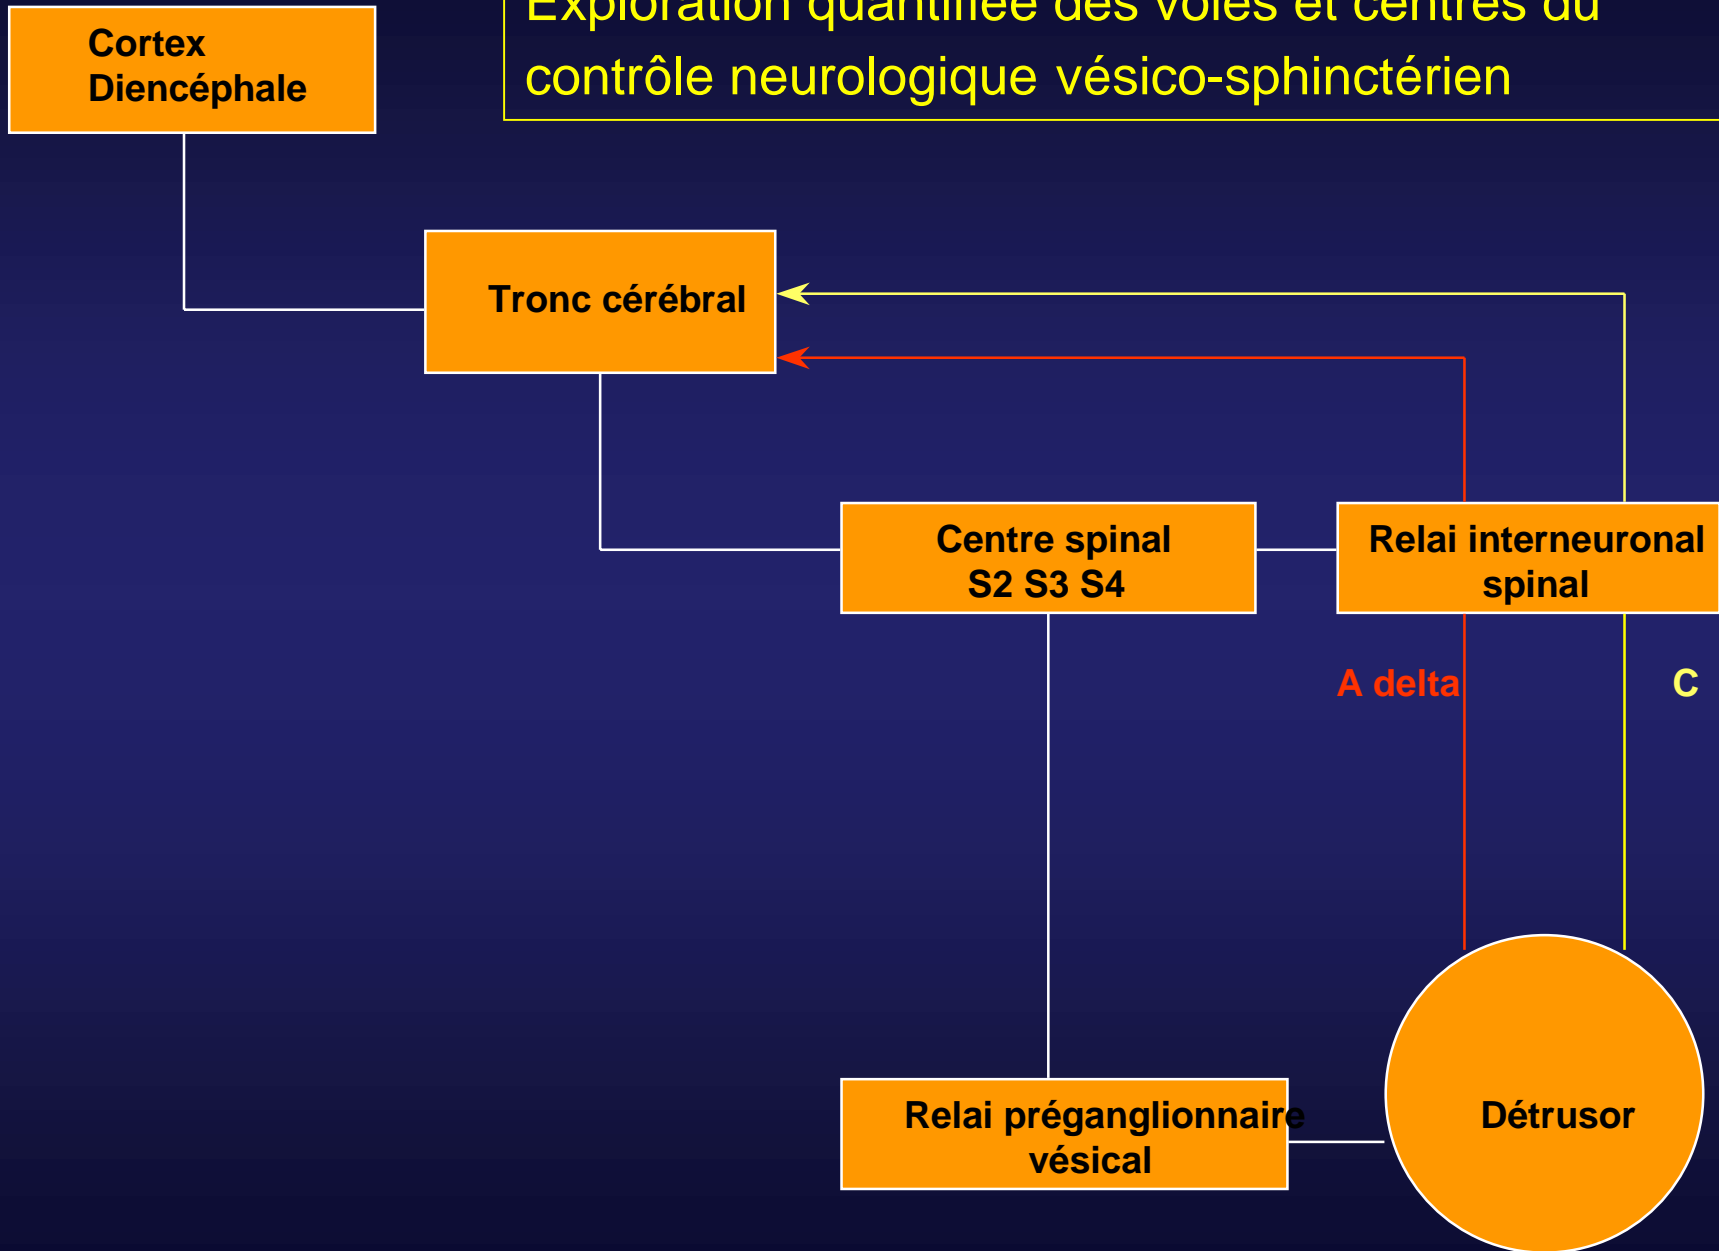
Exploration quantifiée des voies et centres du contrôle neurologique vésico-sphinctérien

Cortex
Diencéphale

Tronc cérébral

Centre spinal
S2 S3 S4

Relai interneuronal
spinal

A delta

C

Relai préganglionnaire
vésical

Détrusor